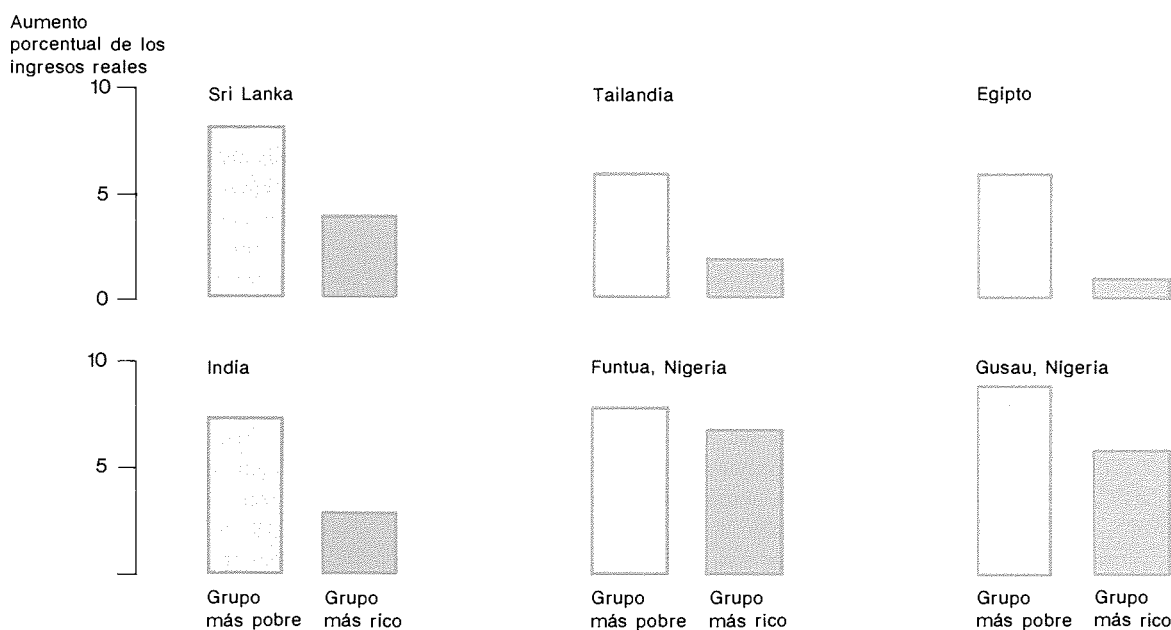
Aumento porcentual de los ingresos reales

10
5
0

Sri Lanka

Tailandia

Egipto

10
5

India

Funtua, Nigeria

Gusau, Nigeria

Grupo más pobre
Grupo más rico

Grupo más pobre
Grupo más rico

Grupo más pobre
Grupo más rico